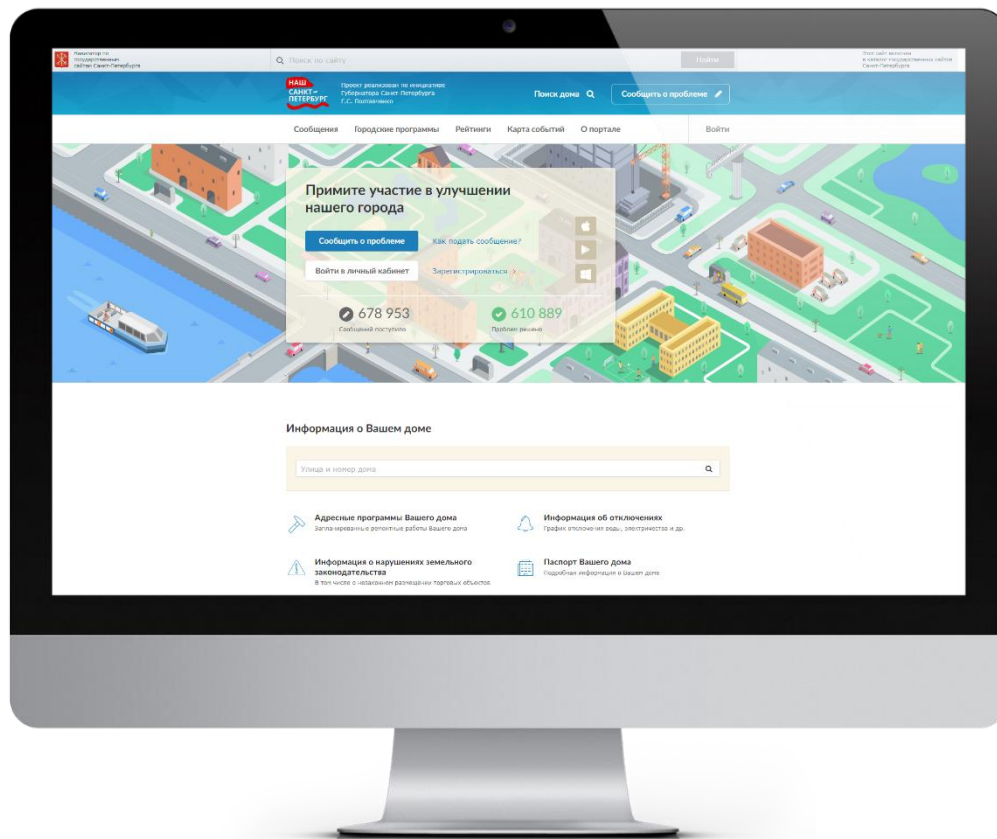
Навигатор по государственным сайтам Санкт-Петербурга

Поиск по сайту

Войти

Этот сайт включен в каталог государственных сайтов Санкт-Петербурга

НАШ САНКТ-ПЕТЕРБУРГ

Проект реализован по инициативе Губернатора Санкт-Петербурга Г.С. Полтавченко

Поиск дома

Сообщить о проблеме

Сообщения Городские программы Рейтинги Карта событий О портале

Войти

Примите участие в улучшении нашего города

Сообщить о проблеме

Как подать сообщение?

Войти в личный кабинет

Зарегистрироваться

678 953
Сообщений поступило

610 889
Проблем решено

Информация о Вашем доме

Улица и номер дома

Адресные программы Вашего дома
Запланированные ремонтные работы Вашего дома

Информация об отключениях
График отключения воды, электричества и др.

Информация о нарушениях земельного законодательства
В том числе о незаконном размещении торговых объектов

Паспорт Вашего дома
Подробная информация о Вашем доме